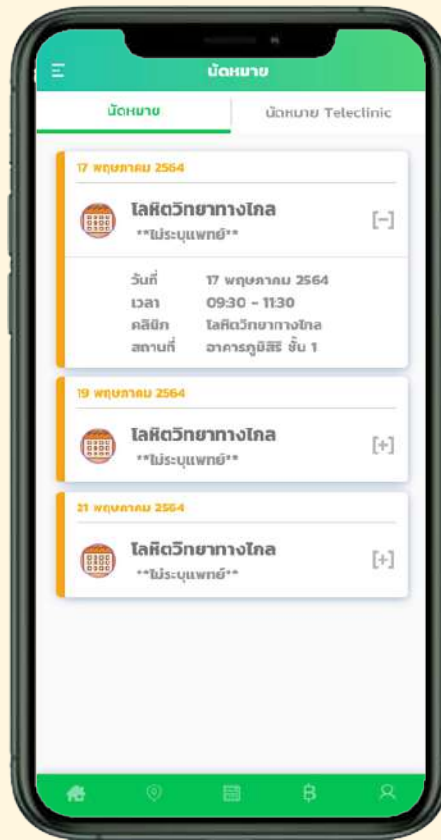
นัดหมาย

นัดหมาย | นัดหมาย Teleclinic

17 พฤษภาคม 2564

โลหิตวิทยาทางไกล
**ไม่ระบุแพทย์**
[−]

วันที่ 17 พฤษภาคม 2564
เวลา 09:30 - 11:30
คลินิก โลหิตวิทยาทางไกล
สถานที่ อาคารภูมิสิริ ชั้น 1

19 พฤษภาคม 2564

โลหิตวิทยาทางไกล
**ไม่ระบุแพทย์**
[+]

21 พฤษภาคม 2564

โลหิตวิทยาทางไกล
**ไม่ระบุแพทย์**
[+]

฿